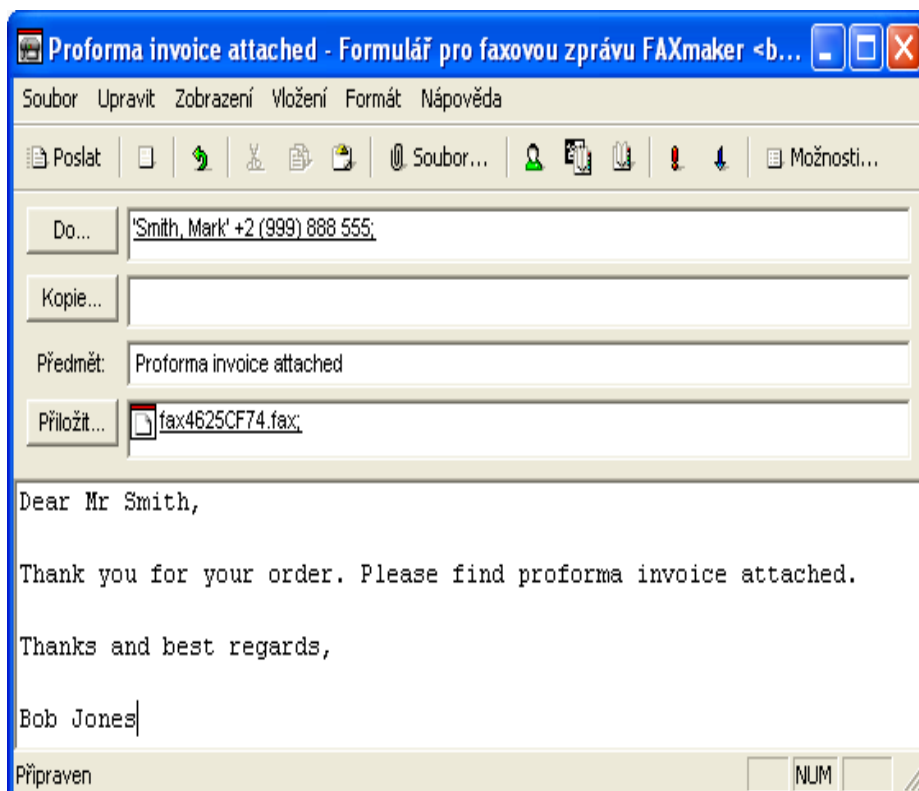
Proforma invoice attached - Formulář pro faxovou zprávu FAXmaker <b...

Soubor Upravit Zobrazení Vložení Formát Nápověda

Poslat Soubor... Možnosti...

Do... 'Smith, Mark' +2 (999) 888 555;

Kopie...

Předmět: Proforma invoice attached

Přiložit... fax4625CF74.fax;

Dear Mr Smith,

Thank you for your order. Please find proforma invoice attached.

Thanks and best regards,

Bob Jones

Připraven NUM